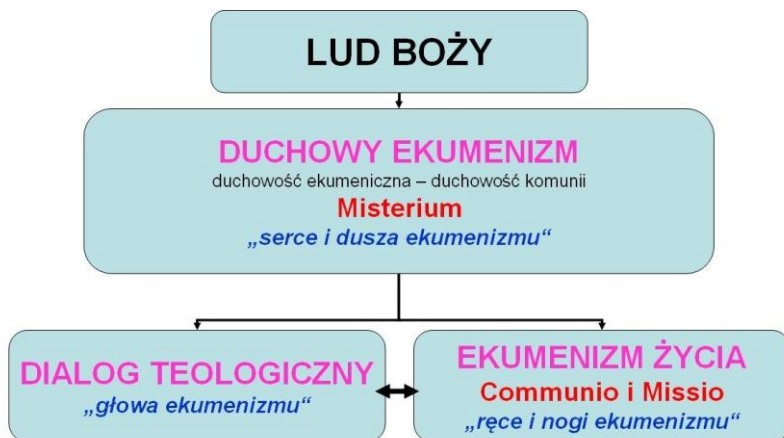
LUD BOŻY

DUCHOWY EKUMENIZM
duchowość ekumeniczna – duchowość komunii
Misterium
„serce i dusza ekumenizmu“

DIALOG TEOLOGICZNY
„głowa ekumenizmu“

EKUMENIZM ŻYCIA
Communio i Missio
„ręce i nogi ekumenizmu“